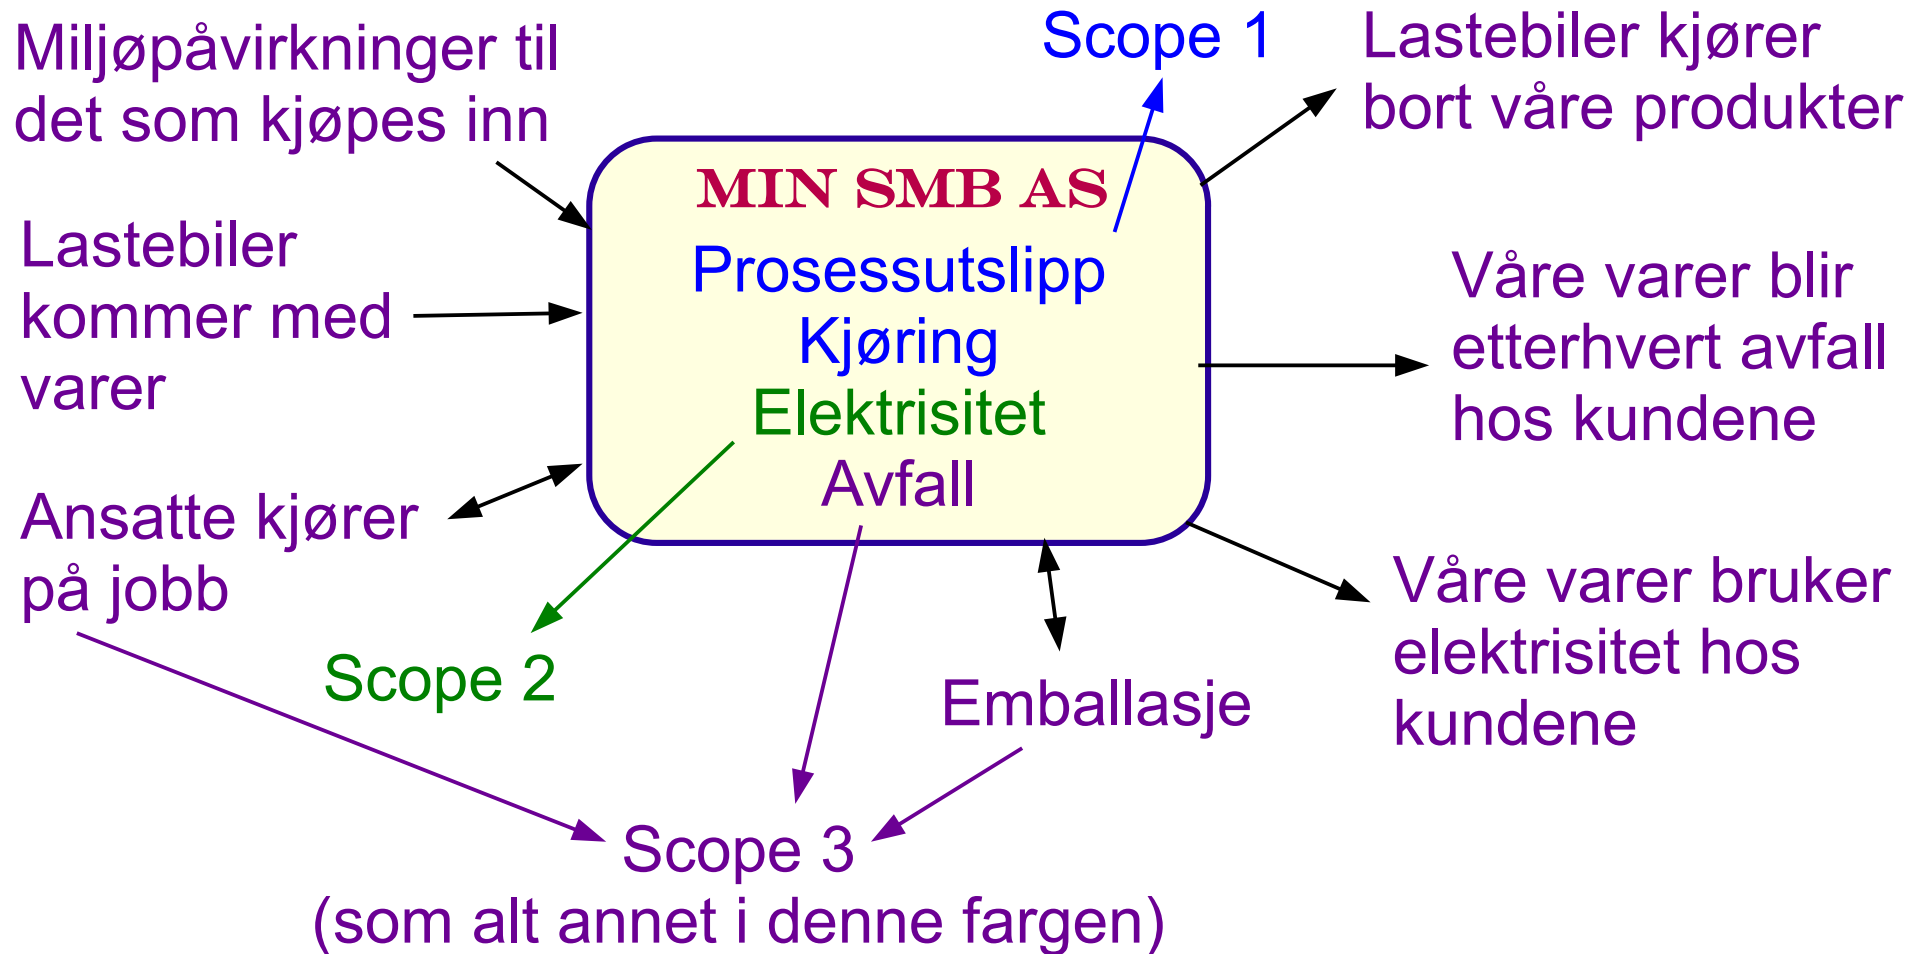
Miljøpåvirkninger til det som kjøpes inn

Scope 1

Lastebiler kjører bort våre produkter

MIN SMB AS
Prosessutslipp
Kjøring
Elektrisitet
Avfall

Lastebiler kommer med varer

Våre varer blir etterhvert avfall hos kundene

Ansatte kjører på jobb

Våre varer bruker elektrisitet hos kundene

Scope 2

Emballasje

Scope 3
(som alt annet i denne fargen)